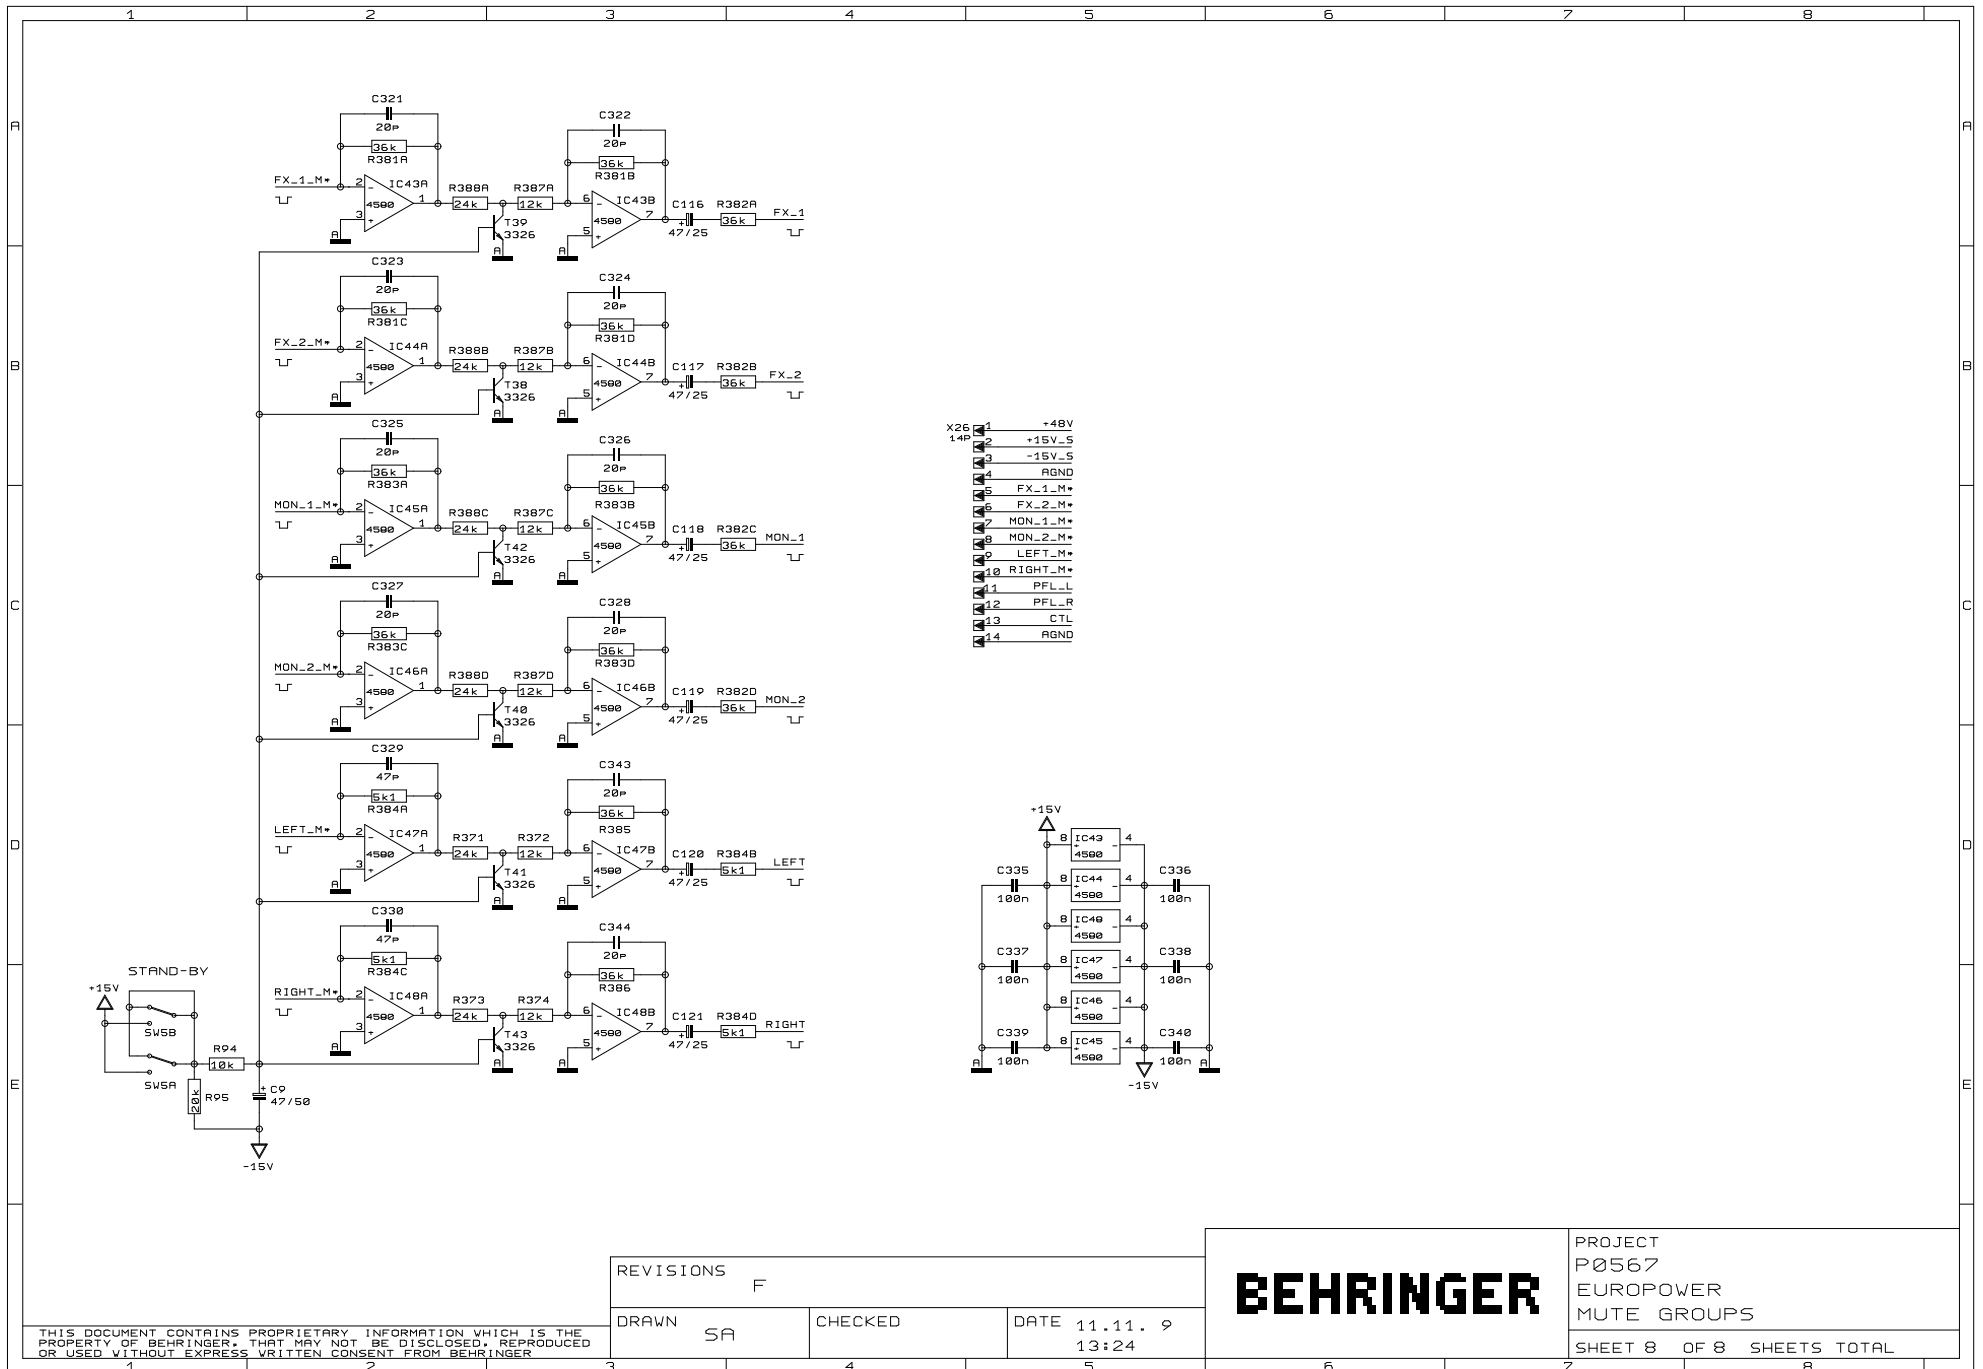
1 2 3 4 5 6 7 8

A B C D E

C321
20p
36k
R381A
FX_1_M*
2
3
IC43A
4500
1
A
R388A
24k
R387A
12k
T39
3326
A
C322
20p
36k
R381B
6
5
IC43B
4500
7
A
C116
47/25
R382A
36k
FX_1

C323
20p
36k
R381C
FX_2_M*
IC44A
4500
R388B
24k
R387B
12k
T38
3326
C324
20p
36k
R381D
IC44B
4500
C117
47/25
R382B
36k
FX_2

C325
20p
36k
R383A
MON_1_M*
IC45A
4500
R388C
24k
R387C
12k
T42
3326
C326
20p
36k
R383B
IC45B
4500
C118
47/25
R382C
36k
MON_1

C327
20p
36k
R383C
MON_2_M*
IC46A
4500
R388D
24k
R387D
12k
T40
3326
C328
20p
36k
R383D
IC46B
4500
C119
47/25
R382D
36k
MON_2

C329
47p
5k1
R384A
LEFT_M*
IC47A
4500
R371
24k
R372
12k
T41
3326
C343
20p
36k
R385
IC47B
4500
C120
47/25
R384B
5k1
LEFT

C330
47p
5k1
R384C
RIGHT_M*
IC48A
4500
R373
24k
R374
12k
T43
3326
C344
20p
36k
R386
IC48B
4500
C121
47/25
R384D
5k1
RIGHT

STAND-BY
+15V
SW5B
SW5A
R94
10k
20k
R95
C9
47/50
-15V

X26
14P
1 +48V
2 +15V_S
3 -15V_S
4 AGND
5 FX_1_M*
6 FX_2_M*
7 MON_1_M*
8 MON_2_M*
9 LEFT_M*
10 RIGHT_M*
11 PFL_L
12 PFL_R
13 CTL
14 AGND

+15V
C335
100n
C337
100n
C339
100n
IC43 4500
IC44 4500
IC48 4500
IC47 4500
IC46 4500
IC45 4500
8 4
C336
100n
C338
100n
C340
100n
-15V
A

THIS DOCUMENT CONTAINS PROPRIETARY INFORMATION WHICH IS THE PROPERTY OF BEHRINGER, THAT MAY NOT BE DISCLOSED, REPRODUCED OR USED WITHOUT EXPRESS WRITTEN CONSENT FROM BEHRINGER

REVISIONS
F
DRAWN
SA
CHECKED
DATE 11.11. 9
13:24

BEHRINGER

PROJECT
P0567
EUROPOWER
MUTE GROUPS
SHEET 8 OF 8 SHEETS TOTAL